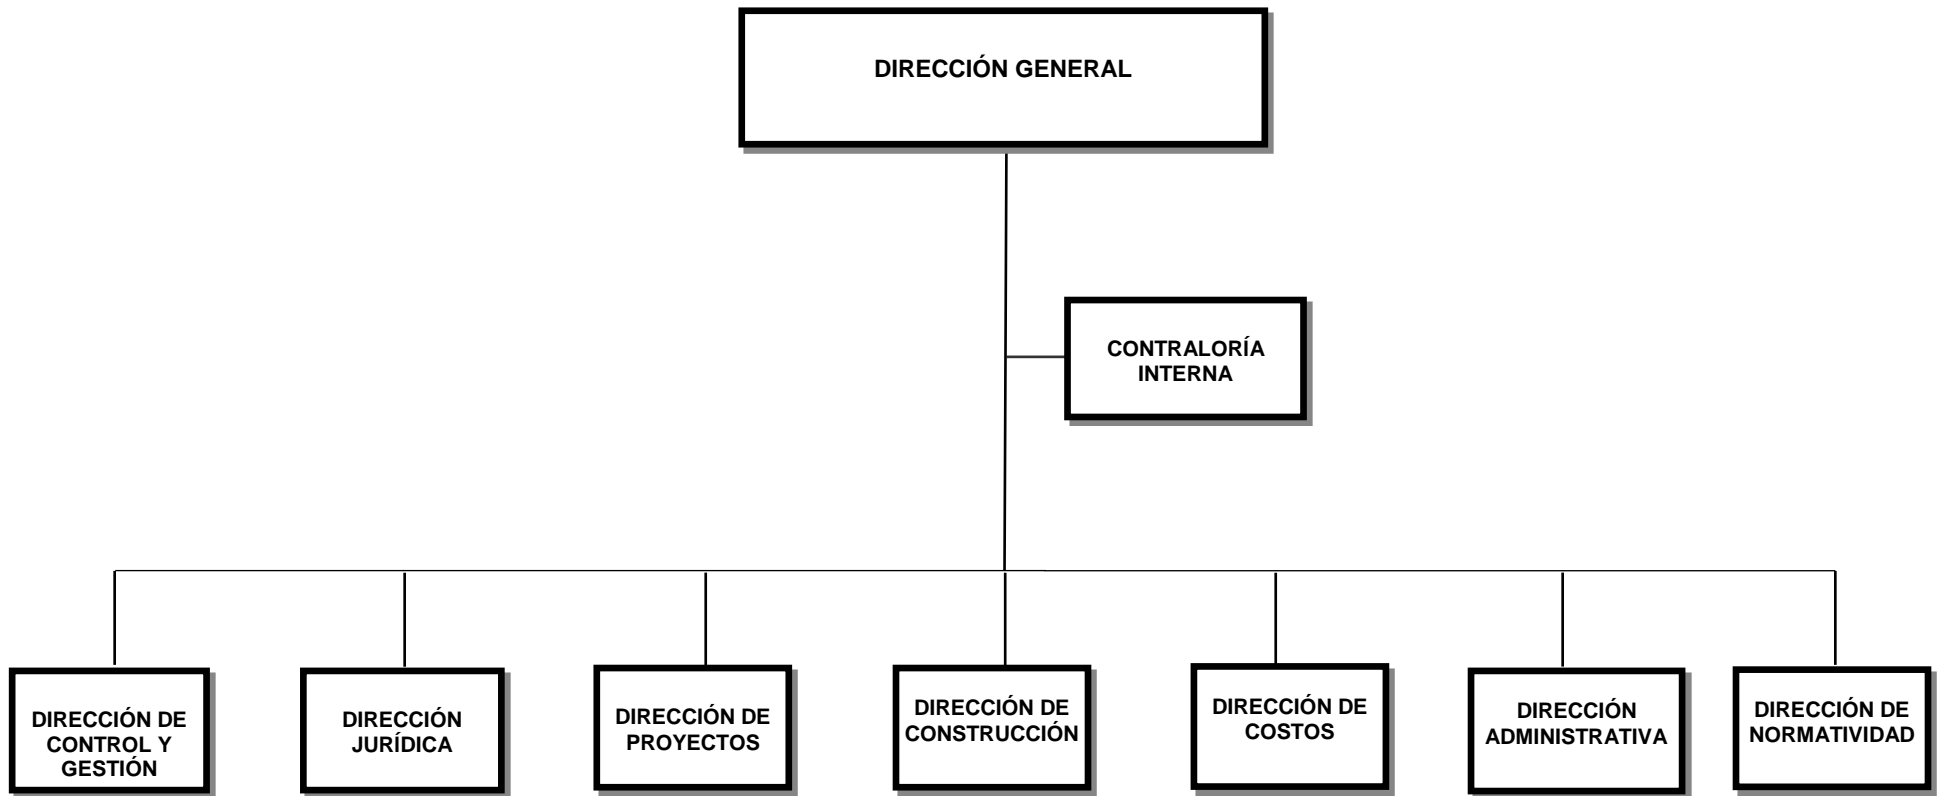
DIRECCIÓN GENERAL

CONTRALORÍA INTERNA

DIRECCIÓN DE CONTROL Y GESTIÓN

DIRECCIÓN JURÍDICA

DIRECCIÓN DE PROYECTOS

DIRECCIÓN DE CONSTRUCCIÓN

DIRECCIÓN DE COSTOS

DIRECCIÓN ADMINISTRATIVA

DIRECCIÓN DE NORMATIVIDAD